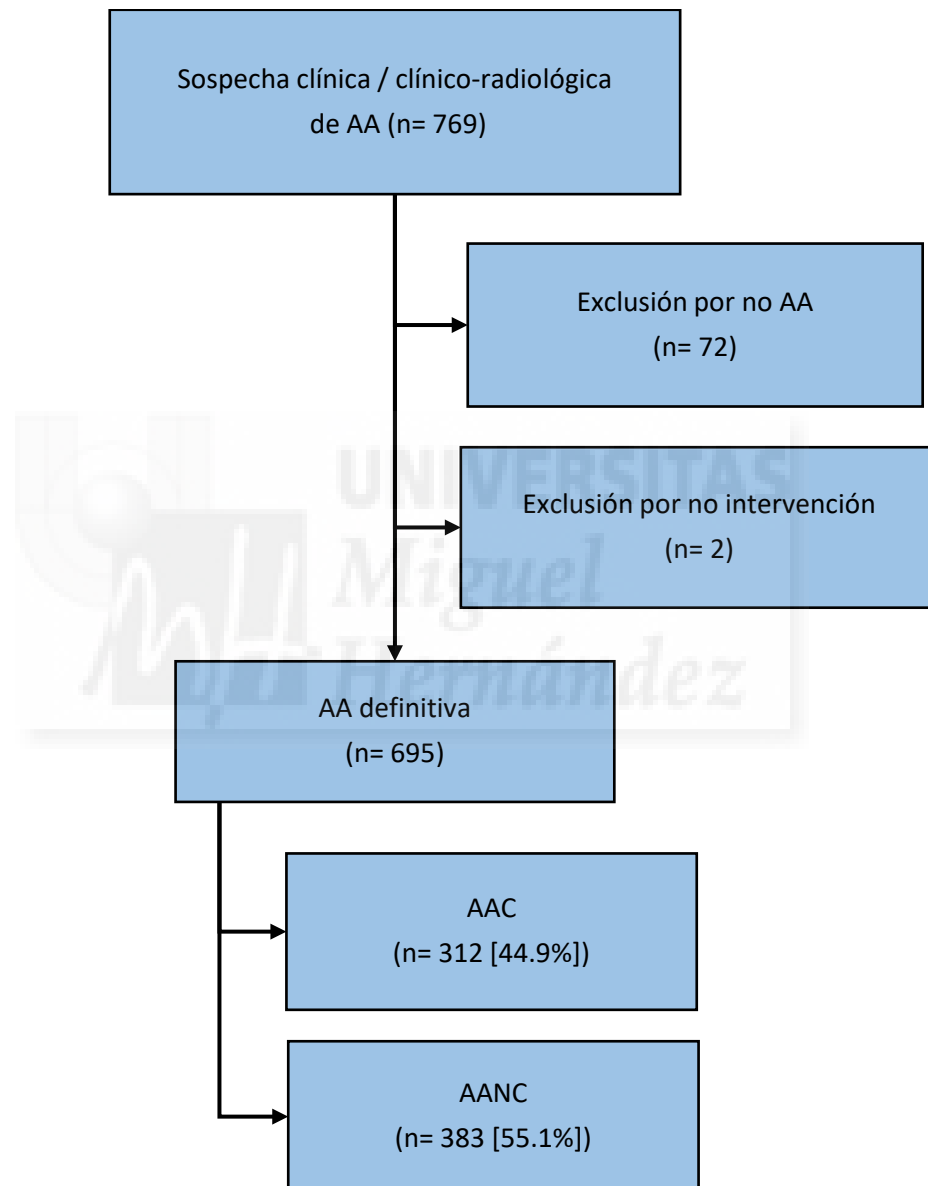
Sospecha clínica / clínico-radiológica de AA (n= 769)

Exclusión por no AA (n= 72)

UNIVERSITAS Miguel Hernández

Exclusión por no intervención (n= 2)

AA definitiva (n= 695)

AAC (n= 312 [44.9%])

AANC (n= 383 [55.1%])